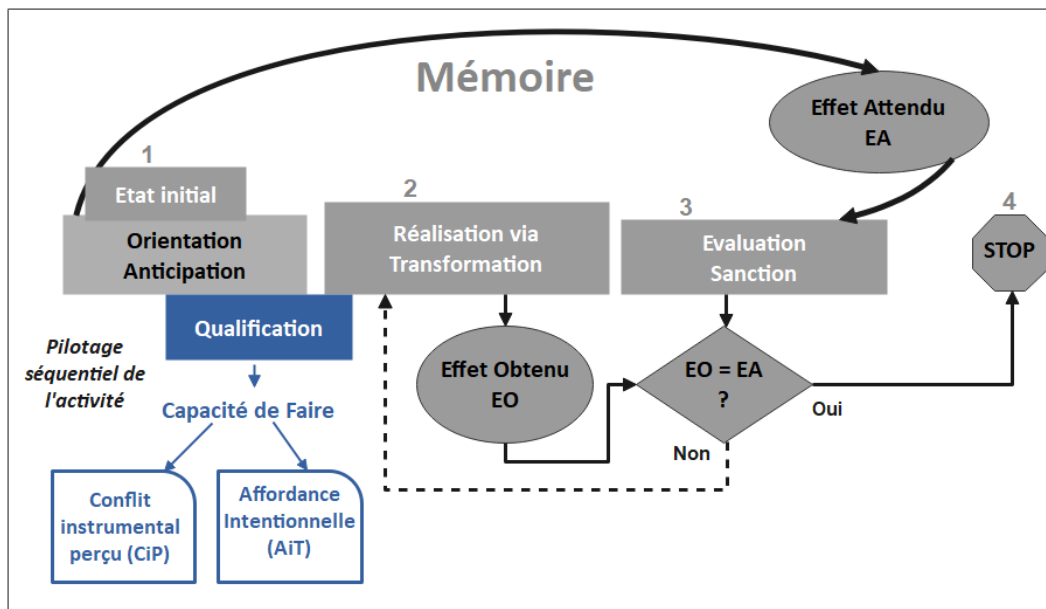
Mémoire

Effet Attendu
EA

1
Etat initial
Orientation
Anticipation

2
Réalisation via
Transformation

3
Evaluation
Sanction

4
STOP

Qualification

Pilotage séquentiel de l'activité

Capacité de Faire

Conflit instrumental perçu (CiP)

Affordance Intentionnelle (AiT)

Effet Obtenu
EO

EO = EA
?

Oui

Non